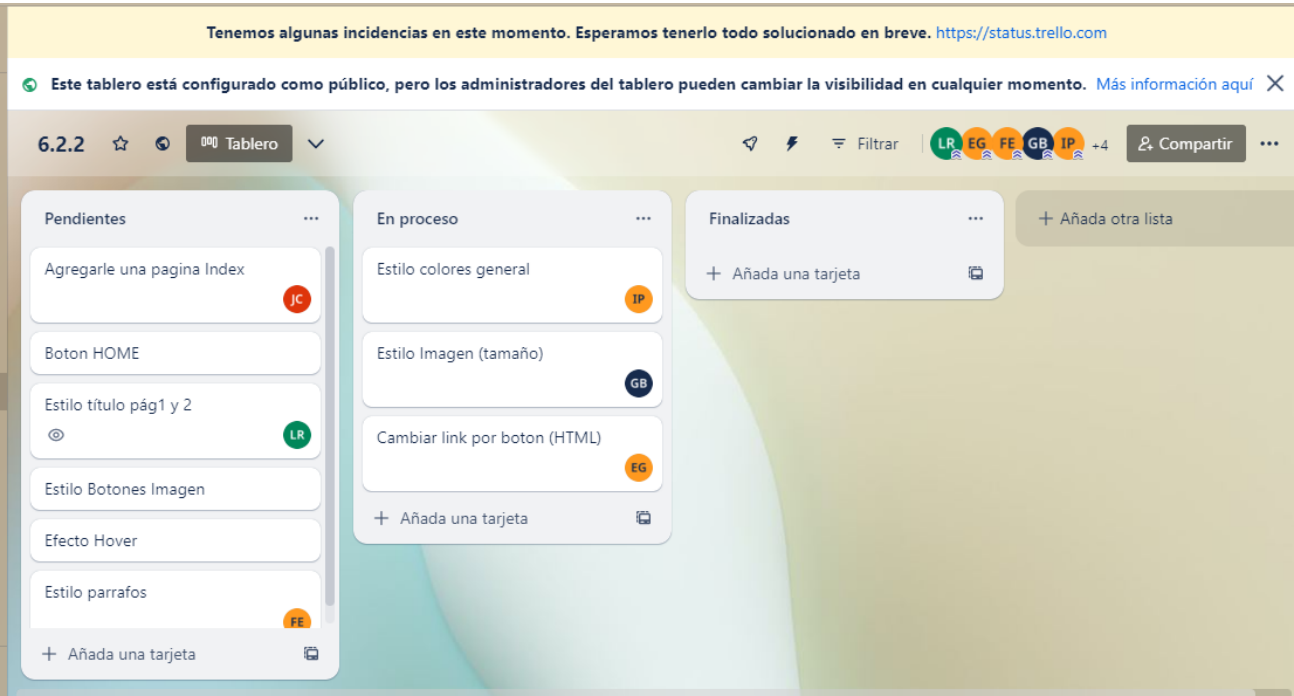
Tenemos algunas incidencias en este momento. Esperamos tenerlo todo solucionado en breve. https://status.trello.com

Este tablero está configurado como público, pero los administradores del tablero pueden cambiar la visibilidad en cualquier momento. Más información aquí

6.2.2 Tablero

Filtrar LR EG FE GB IP +4 Compartir

Pendientes

Agregarle una pagina Index
JC

Boton HOME

Estilo título pág1 y 2
LR

Estilo Botones Imagen

Efecto Hover

Estilo parrafos
FE

+ Añada una tarjeta

En proceso

Estilo colores general
IP

Estilo Imagen (tamaño)
GB

Cambiar link por boton (HTML)
EG

+ Añada una tarjeta

Finalizadas

+ Añada una tarjeta

+ Añada otra lista